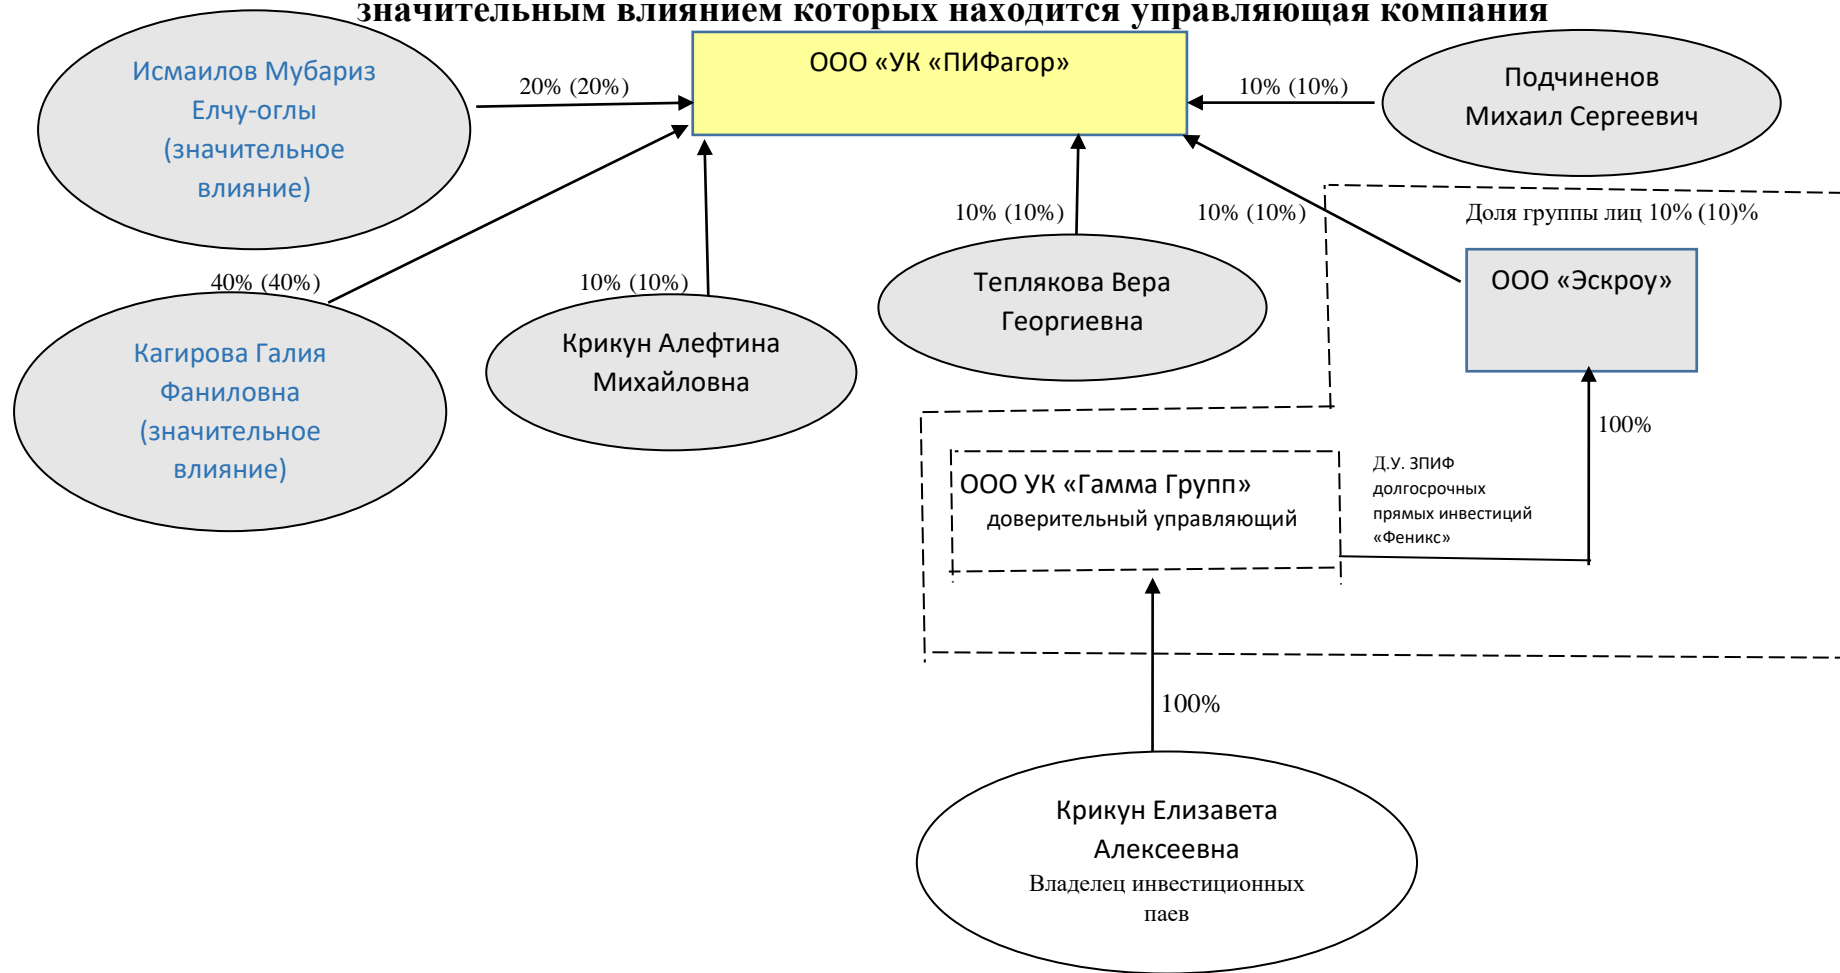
значительным влиянием которых находится управляющая компания

ООО «УК «ПИФагор»

Исмаилов Мубариз Елчу-оглы (значительное влияние)

20% (20%)

10% (10%)

Подчиненов Михаил Сергеевич

10% (10%)

10% (10%)

Доля группы лиц 10% (10)%

40% (40%)

10% (10%)

Теплякова Вера Георгиевна

ООО «Эскроу»

Кагирова Галия Фаниловна (значительное влияние)

Крикун Алефтина Михайловна

100%

ООО УК «Гамма Групп» доверительный управляющий

Д.У. ЗПИФ долгосрочных прямых инвестиций «Феникс»

100%

Крикун Елизавета Алексеевна
Владелец инвестиционных паев